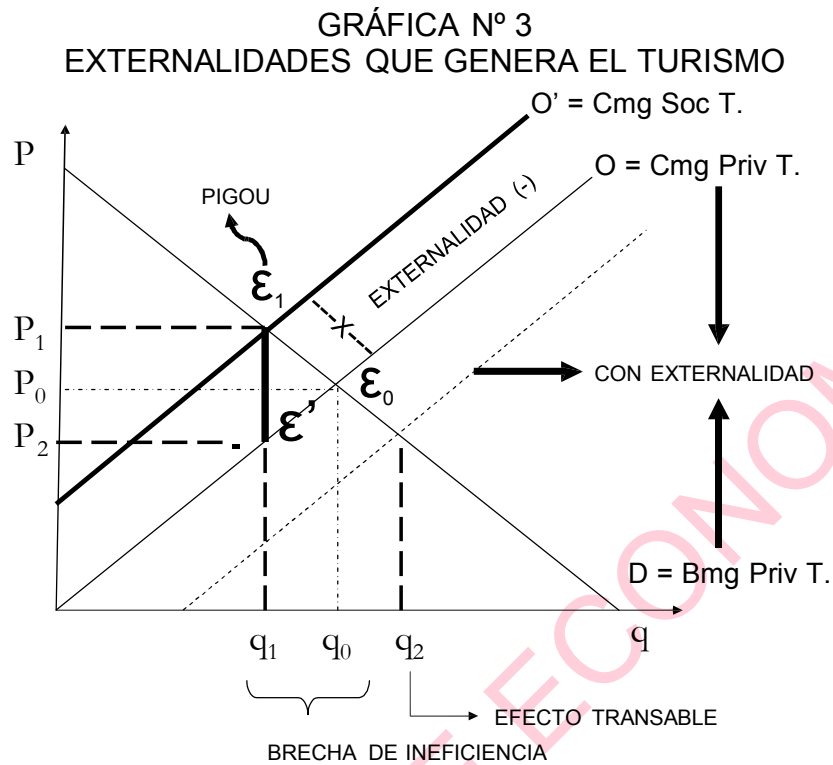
GRÁFICA Nº 3
EXTERNALIDADES QUE GENERA EL TURISMO

O' = Cmg Soc T.

P

O = Cmg Priv T.

PIGOU

EXTERNALIDAD (-)

$\varepsilon_1$

X

$P_1$

$P_0$

$\varepsilon_0$

CON EXTERNALIDAD

$P_2$

$\varepsilon'$

D = Bmg Priv T.

$q_1$ $q_0$ $q_2$ q

EFECTO TRANSABLE

BRECHA DE INEFICIENCIA

ECONO